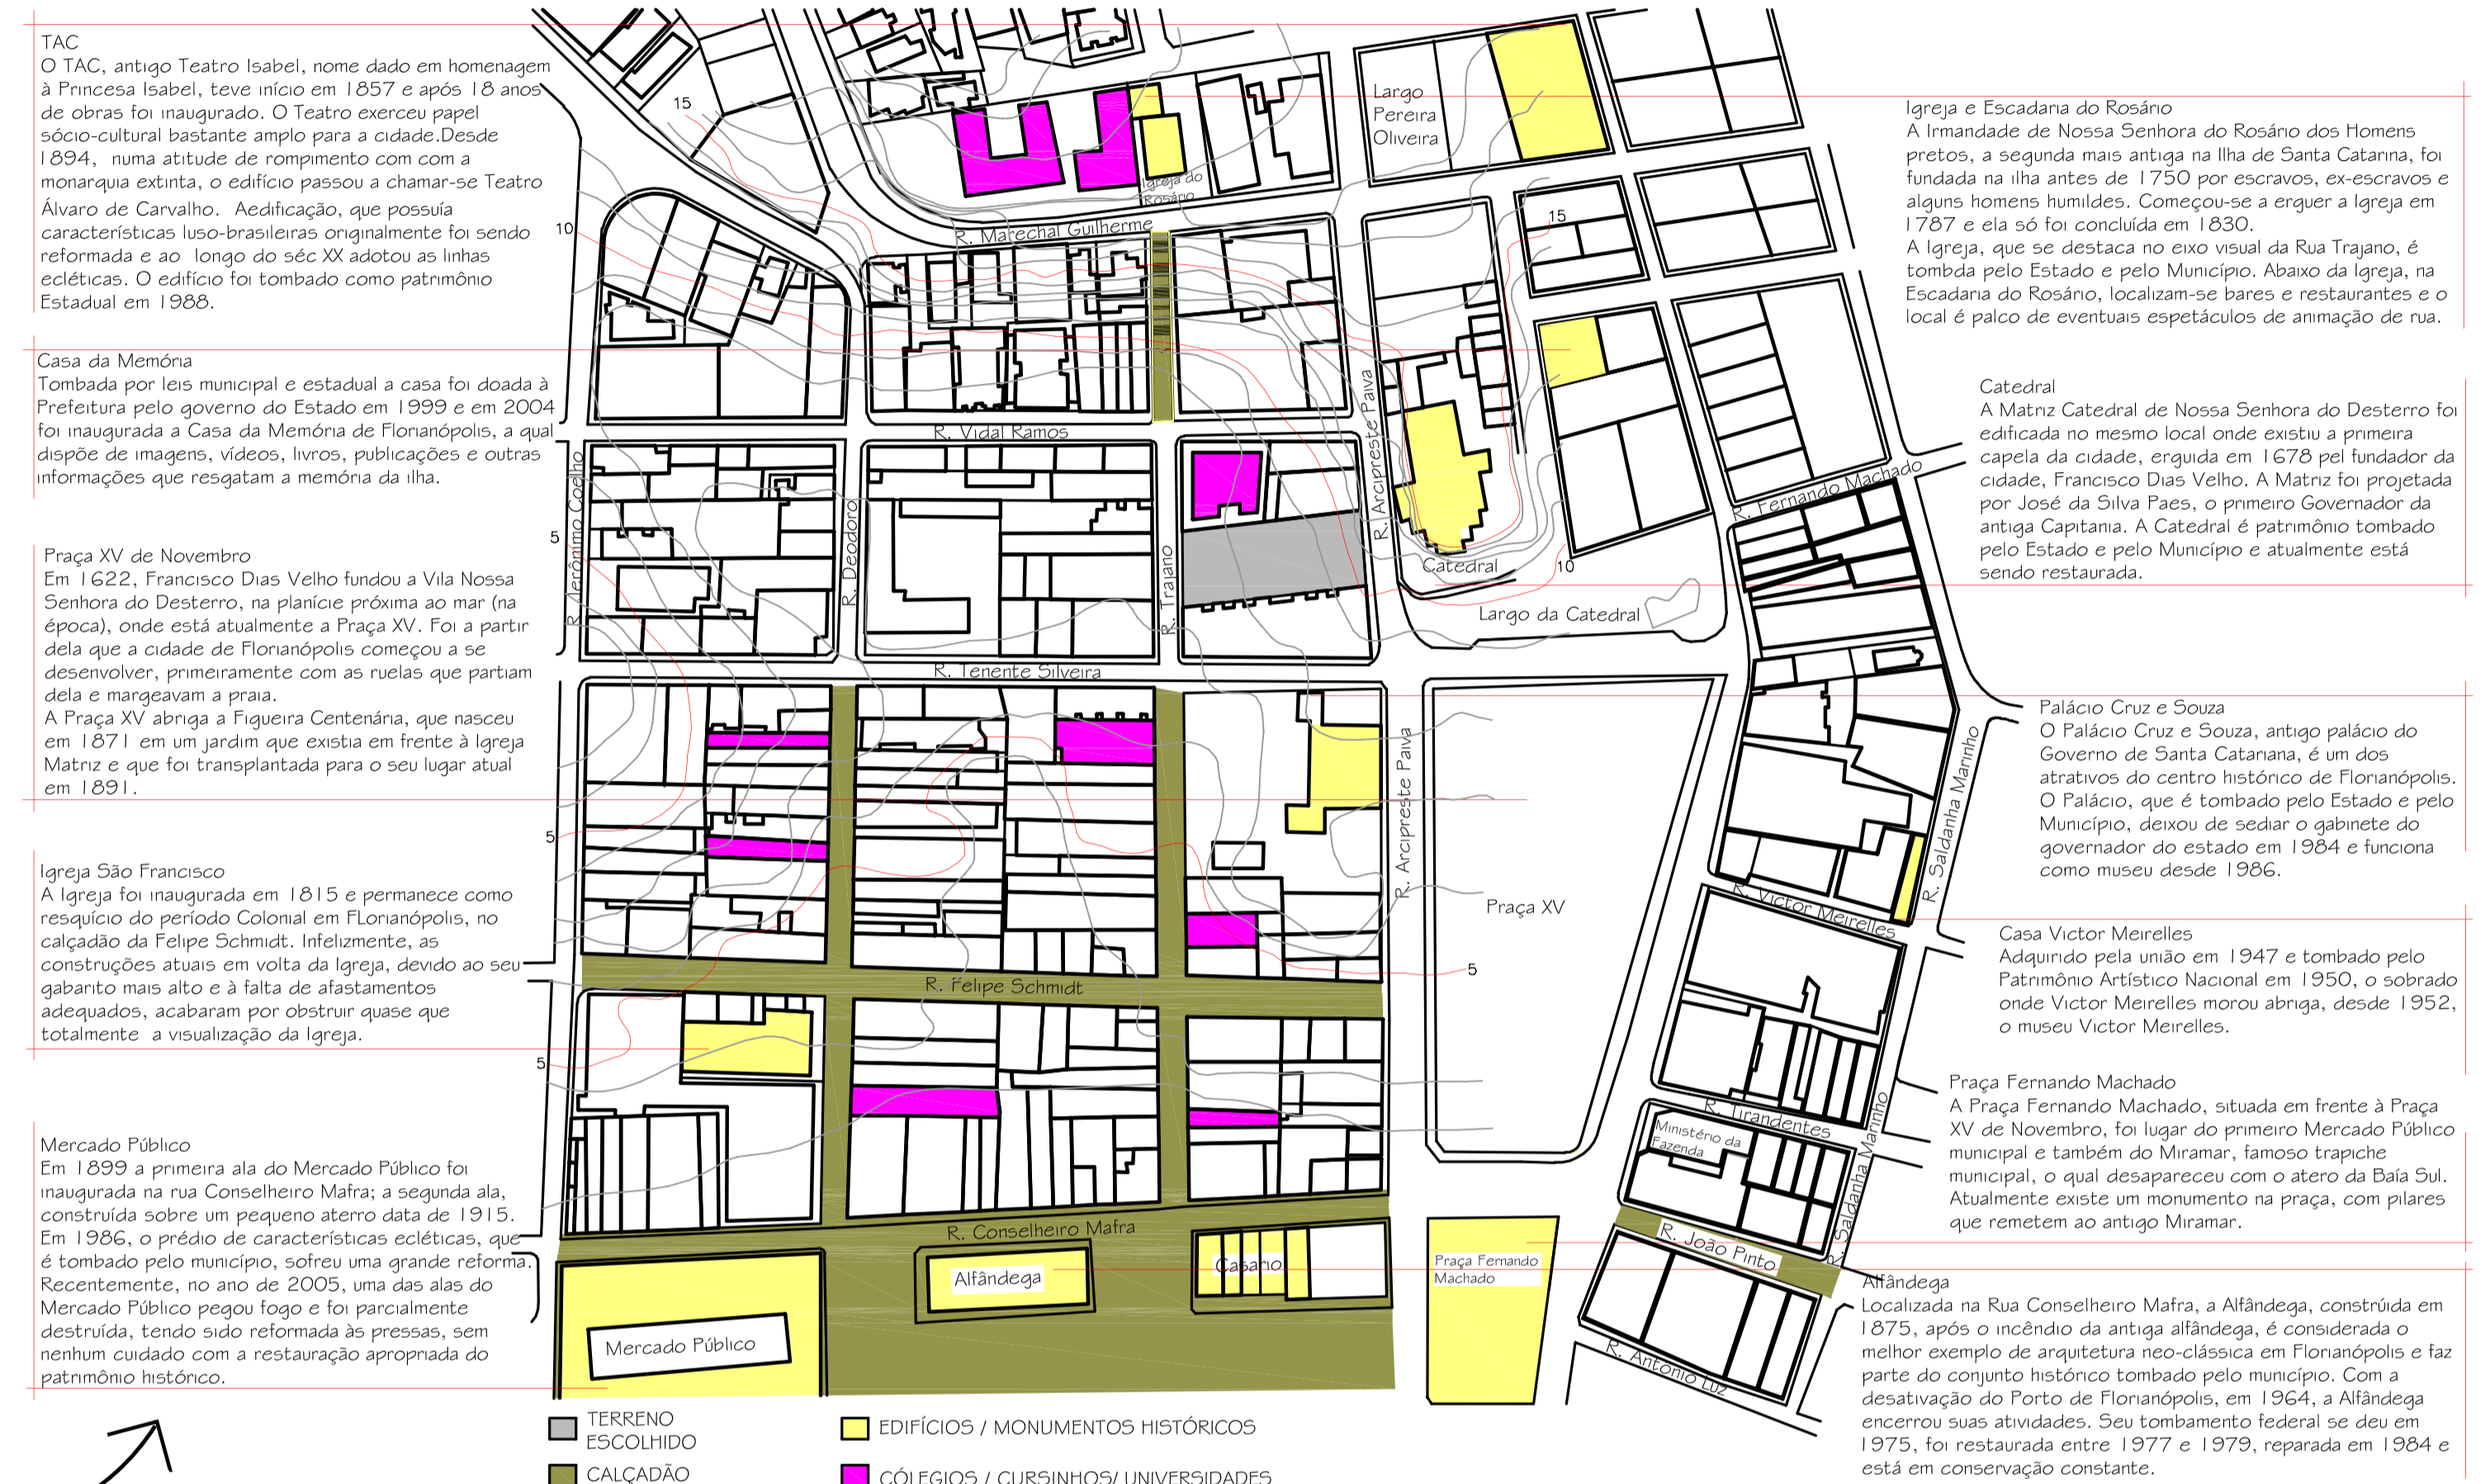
TAC
O TAC, antigo Teatro Isabel, nome dado em homenagem à Princesa Isabel, teve início em 1857 e após 18 anos de obras foi inaugurado. O Teatro exerceu papel sócio-cultural bastante amplo para a cidade.Desde 1894, numa atitude de rompimento com com a monarquia extinta, o edifício passou a chamar-se Teatro Álvaro de Carvalho. Aedificação, que possuía características luso-brasileiras originalmente foi sendo reformada e ao longo do séc XX adotou as linhas ecléticas. O edifício foi tombado como patrimônio Estadual em 1988.

Casa da Memória
Tombada por leis municipal e estadual a casa foi doada à Prefeitura pelo governo do Estado em 1999 e em 2004 foi inaugurada a Casa da Memória de Florianópolis, a qual dispõe de imagens, vídeos, livros, publicações e outras informações que resgatam a memória da ilha.

Praça XV de Novembro
Em 1622, Francisco Dias Velho fundou a Vila Nossa Senhora do Desterro, na planície próxima ao mar (na época), onde está atualmente a Praça XV. Foi a partir dela que a cidade de Florianópolis começou a se desenvolver, primeiramente com as ruelas que partiam dela e margeavam a praia.
A Praça XV abriga a Figueira Centenária, que nasceu em 1871 em um jardim que existia em frente à Igreja Matriz e que foi transplantada para o seu lugar atual em 1891.

Igreja São Francisco
A Igreja foi inaugurada em 1815 e permanece como resquício do período Colonial em FLorianópolis, no calçadão da Felipe Schmidt. Infelizmente, as construções atuais em volta da igreja, devido ao seu gabarito mais alto e à falta de afastamentos adequados, acabaram por obstruir quase que totalmente a visualização da Igreja.

Mercado Público
Em 1899 a primeira ala do Mercado Público foi inaugurada na rua Conselheiro Mafra; a segunda ala, construída sobre um pequeno aterro data de 1915. Em 1986, o prédio de características ecléticas, que é tombado pelo município, sofreu uma grande reforma. Recentemente, no ano de 2005, uma das alas do Mercado Público pegou fogo e foi parcialmente destruída, tendo sido reformada às pressas, sem nenhum cuidado com a restauração apropriada do patrimônio histórico.

15
10
5
5
5
Igreja do Rosário
R. Marechal Guilherme
Largo Pereira Oliveira
15
R. Vidal Ramos
R. Jerônimo Coelho
R. Deodoro
R. Trajano
R. Arcipreste Paiva
Catedral
10
Largo da Catedral
R. Fernando Machado
R. Tenente Silveira
R. Arcipreste Paiva
Praça XV
R. Saldanha Marinho
R. Victor Meirelles
5
R. Felipe Schmidt
R. Tirandentes
Ministério da Fazenda
R. Saldanha Marinho
R. Conselheiro Mafra
Alfândega
Casario
Praça Fernando Machado
R. João Pinto
R. Antonio Luz
Mercado Público

Igreja e Escadaria do Rosário
A Irmandade de Nossa Senhora do Rosário dos Homens pretos, a segunda mais antiga na Ilha de Santa Catarina, foi fundada na ilha antes de 1750 por escravos, ex-escravos e alguns homens humildes. Começou-se a erguer a Igreja em 1787 e ela só foi concluída em 1830.
A Igreja, que se destaca no eixo visual da Rua Trajano, é tombda pelo Estado e pelo Município. Abaixo da Igreja, na Escadaria do Rosário, localizam-se bares e restaurantes e o local é palco de eventuais espetáculos de animação de rua.

Catedral
A Matriz Catedral de Nossa Senhora do Desterro foi edificada no mesmo local onde existiu a primeira capela da cidade, erguida em 1678 pel fundador da cidade, Francisco Dias Velho. A Matriz foi projetada por José da Silva Paes, o primeiro Governador da antiga Capitania. A Catedral é patrimônio tombado pelo Estado e pelo Município e atualmente está sendo restaurada.

Palácio Cruz e Souza
O Palácio Cruz e Souza, antigo palácio do Governo de Santa Catariana, é um dos atrativos do centro histórico de Florianópolis. O Palácio, que é tombado pelo Estado e pelo Município, deixou de sediar o gabinete do governador do estado em 1984 e funciona como museu desde 1986.

Casa Victor Meirelles
Adquirido pela união em 1947 e tombado pelo Patrimônio Artístico Nacional em 1950, o sobrado onde Victor Meirelles morou abriga, desde 1952, o museu Victor Meirelles.

Praça Fernando Machado
A Praça Fernando Machado, situada em frente à Praça XV de Novembro, foi lugar do primeiro Mercado Público municipal e também do Miramar, famoso trapiche municipal, o qual desapareceu com o atero da Baía Sul. Atualmente existe um monumento na praça, com pilares que remetem ao antigo Miramar.

Alfândega
Localizada na Rua Conselheiro Mafra, a Alfândega, construída em 1875, após o incêndio da antiga alfândega, é considerada o melhor exemplo de arquitetura neo-clássica em Florianópolis e faz parte do conjunto histórico tombado pelo município. Com a desativação do Porto de Florianópolis, em 1964, a Alfândega encerrou suas atividades. Seu tombamento federal se deu em 1975, foi restaurada entre 1977 e 1979, reparada em 1984 e está em conservação constante.

TERRENO ESCOLHIDO
CALÇADÃO
EDIFÍCIOS / MONUMENTOS HISTÓRICOS
COLÉGIOS / CURSINHOS/ UNIVERSIDADES